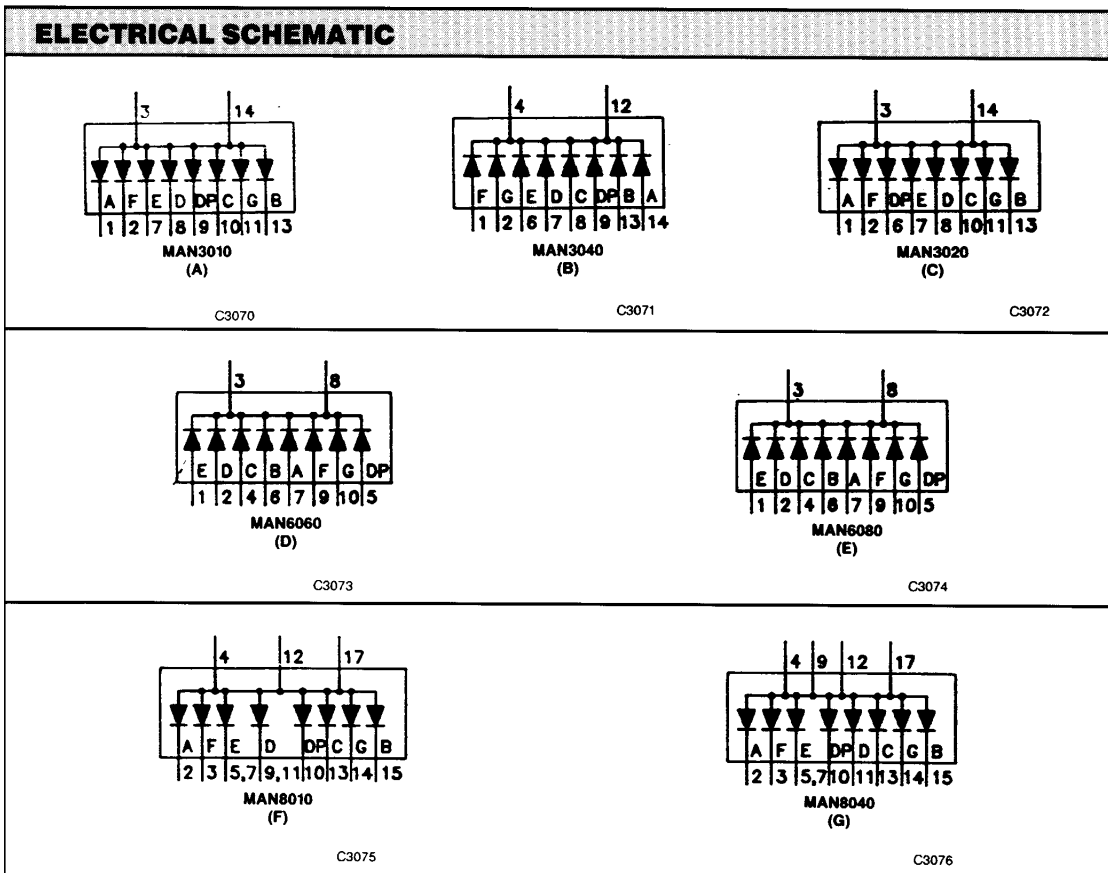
ELECTRICAL SCHEMATIC

3 14
A F E D DP C G B
1 2 7 8 9 10 11 13
MAN3010
(A)

C3070

4 12
F G E D C DP B A
1 2 6 7 8 9 13 14
MAN3040
(B)

C3071

3 14
A F DP E D C G B
1 2 6 7 8 10 11 13
MAN3020
(C)

C3072

3 8
E D C B A F G DP
1 2 4 6 7 9 10 5
MAN6060
(D)

C3073

3 8
E D C B A F G DP
1 2 4 6 7 9 10 5
MAN6080
(E)

C3074

4 12 17
A F E D DP C G B
2 3 5,7 9,11 10 13 14 15
MAN8010
(F)

C3075

4 9 12 17
A F E DP D C G B
2 3 5,7 10 11 13 14 15
MAN8040
(G)

C3076